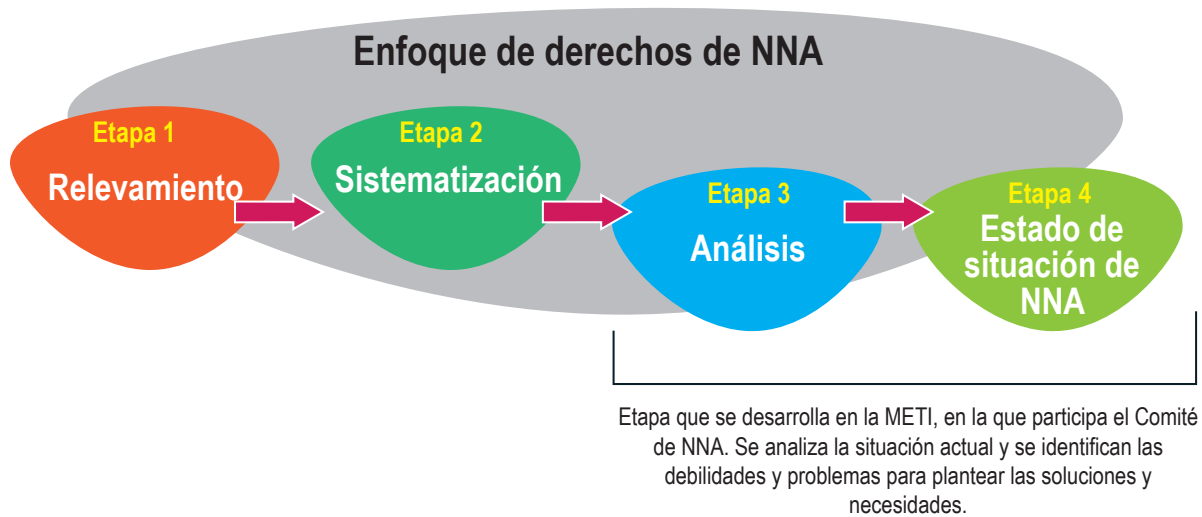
Enfoque de derechos de NNA

Etapa 1
Relevamiento

Etapa 2
Sistematización

Etapa 3
Análisis

Etapa 4
Estado de situación de NNA

Etapa que se desarrolla en la METI, en la que participa el Comité de NNA. Se analiza la situación actual y se identifican las debilidades y problemas para plantear las soluciones y necesidades.